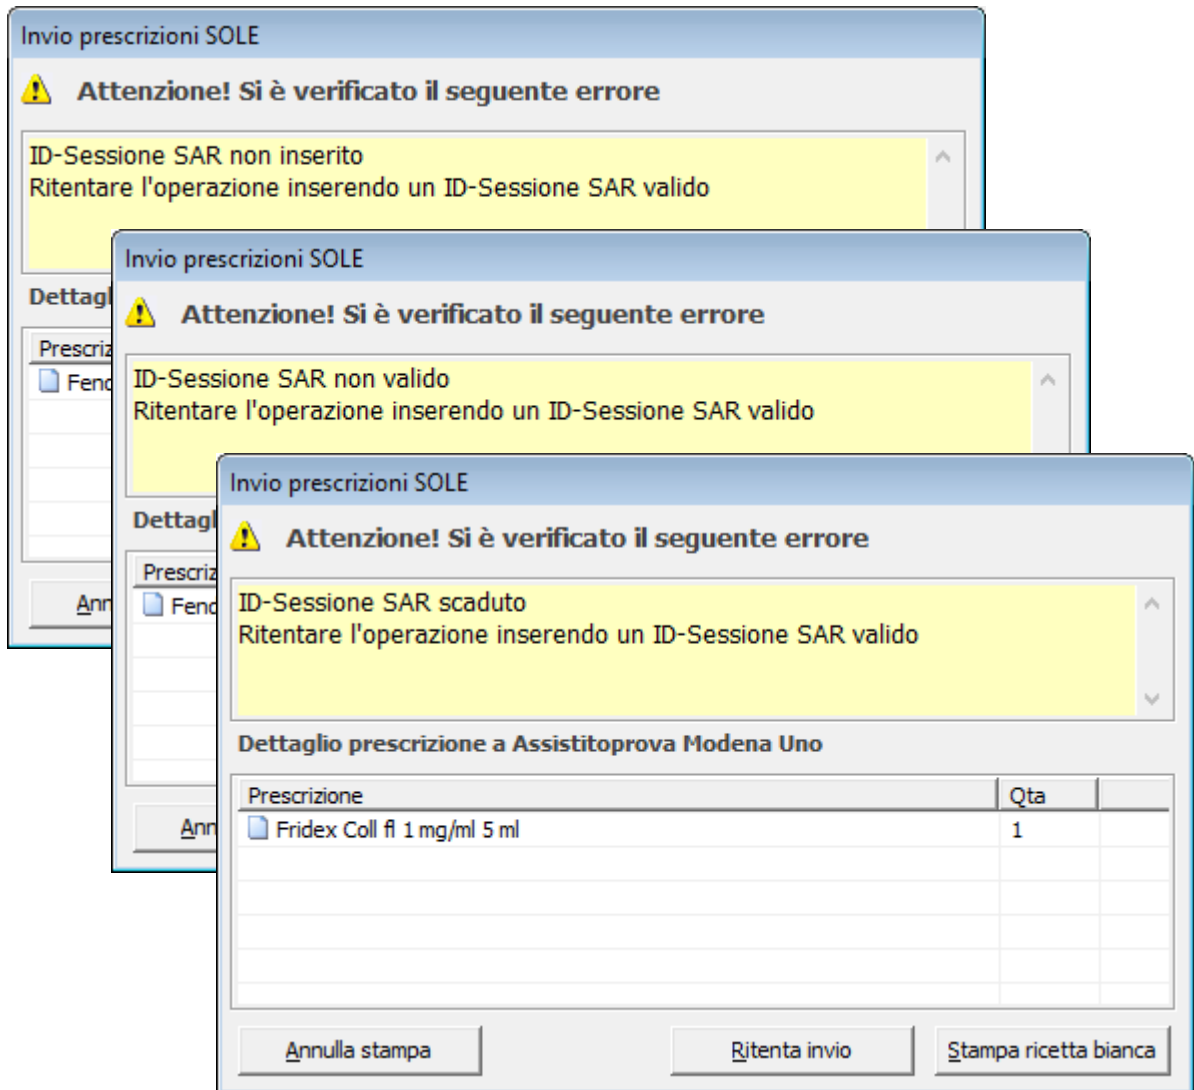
Invio prescrizioni SOLE

Attenzione! Si è verificato il seguente errore

ID-Sessione SAR non inserito
Ritentare l'operazione inserendo un ID-Sessione SAR valido

Dettagl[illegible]

Prescriz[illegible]
Fend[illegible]

Ann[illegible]

Invio prescrizioni SOLE

Attenzione! Si è verificato il seguente errore

ID-Sessione SAR non valido
Ritentare l'operazione inserendo un ID-Sessione SAR valido

Dettagl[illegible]

Prescriz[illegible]
Fend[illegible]

Ann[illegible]

Invio prescrizioni SOLE

Attenzione! Si è verificato il seguente errore

ID-Sessione SAR scaduto
Ritentare l'operazione inserendo un ID-Sessione SAR valido

Dettaglio prescrizione a Assistitoprova Modena Uno

| Prescrizione | Qta | |
|---|---|---|
| Fridex Coll fl 1 mg/ml 5 ml | 1 | |

Annulla stampa

Ritenta invio

Stampa ricetta bianca